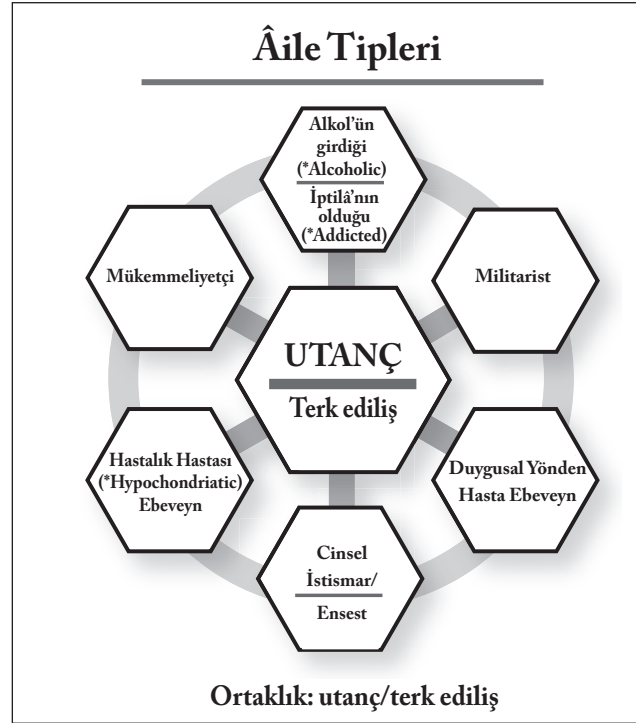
Âile Tipleri

Alkol'ün girdiği (*Alcoholic)
İptilâ'nın olduğu (*Addicted)

Mükemmeliyetçi

Militarist

UTANÇ
Terk ediliş

Hastalık Hastası (*Hypochondriatic) Ebeveyn

Duygusal Yönden Hasta Ebeveyn

Cinsel İstismar/
Ensest

Ortaklık: utanç/terk ediliş